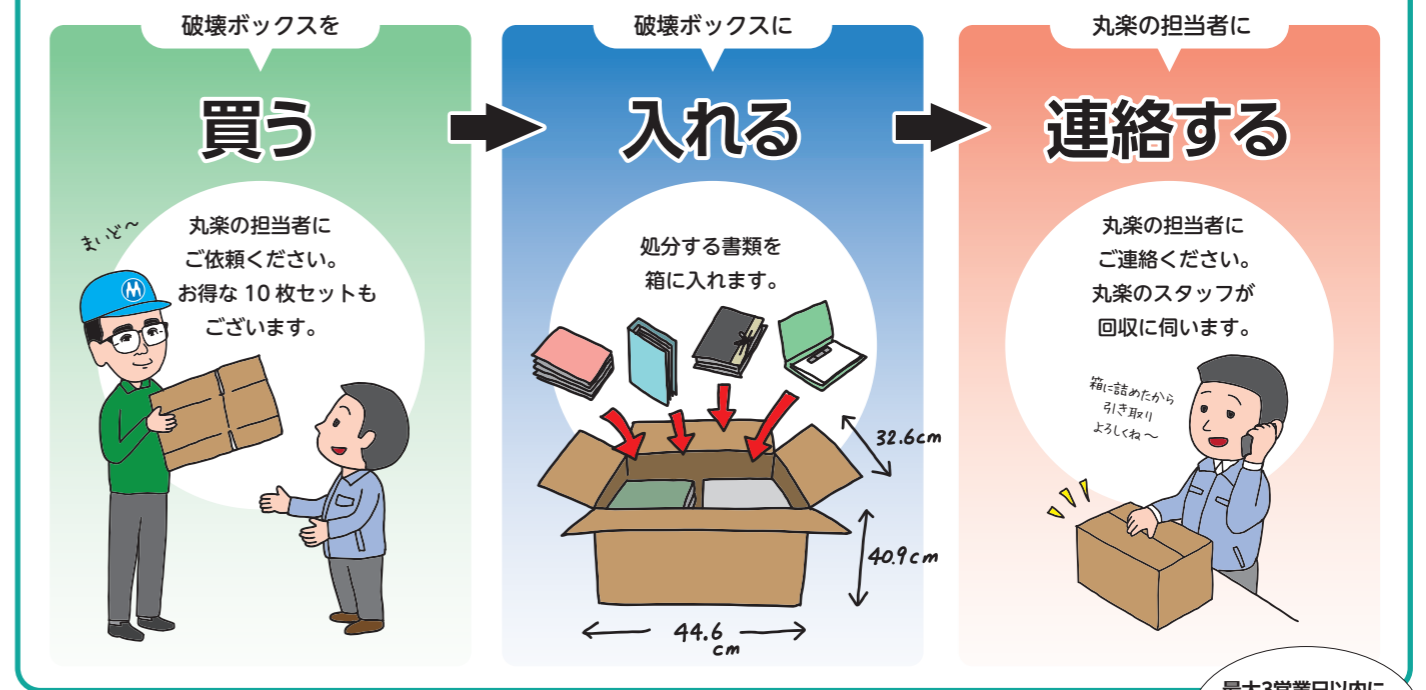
破壊ボックスを

買う

まいど〜

丸楽の担当者にご依頼ください。お得な 10 枚セットもございます。

破壊ボックスに

入れる

処分する書類を箱に入れます。

32.6cm

40.9cm

44.6 cm

丸楽の担当者に

連絡する

丸楽の担当者にご連絡ください。丸楽のスタッフが回収に伺います。

箱に詰めたから引き取りよろしくね〜

最大3営業日以内に